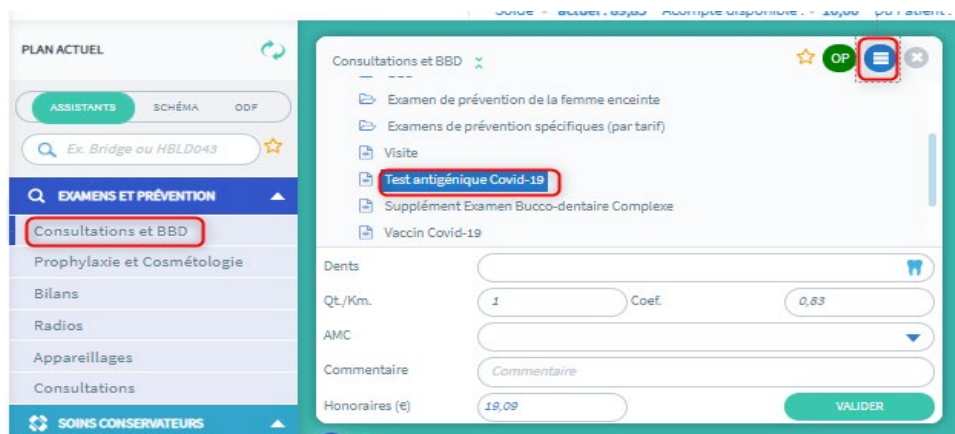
Solde : actuel : 69,63 Acompte disponible : 16,00 du Patient :

PLAN ACTUEL

ASSISTANTS SCHÉMA ODF

Ex. Bridge ou HBLD043

EXAMENS ET PRÉVENTION

Consultations et BBD

Prophylaxie et Cosmétologie

Bilans

Radios

Appareillages

Consultations

SOINS CONSERVATEURS

Consultations et BBD

OP

Examen de prévention de la femme enceinte

Examens de prévention spécifiques (par tarif)

Visite

Test antigénique Covid-19

Supplément Examen Bucco-dentaire Complexe

Vaccin Covid-19

Dents

Qt./Km. 1 Coef. 0,83

AMC

Commentaire Commentaire

Honoraires (€) 19,09 VALIDER